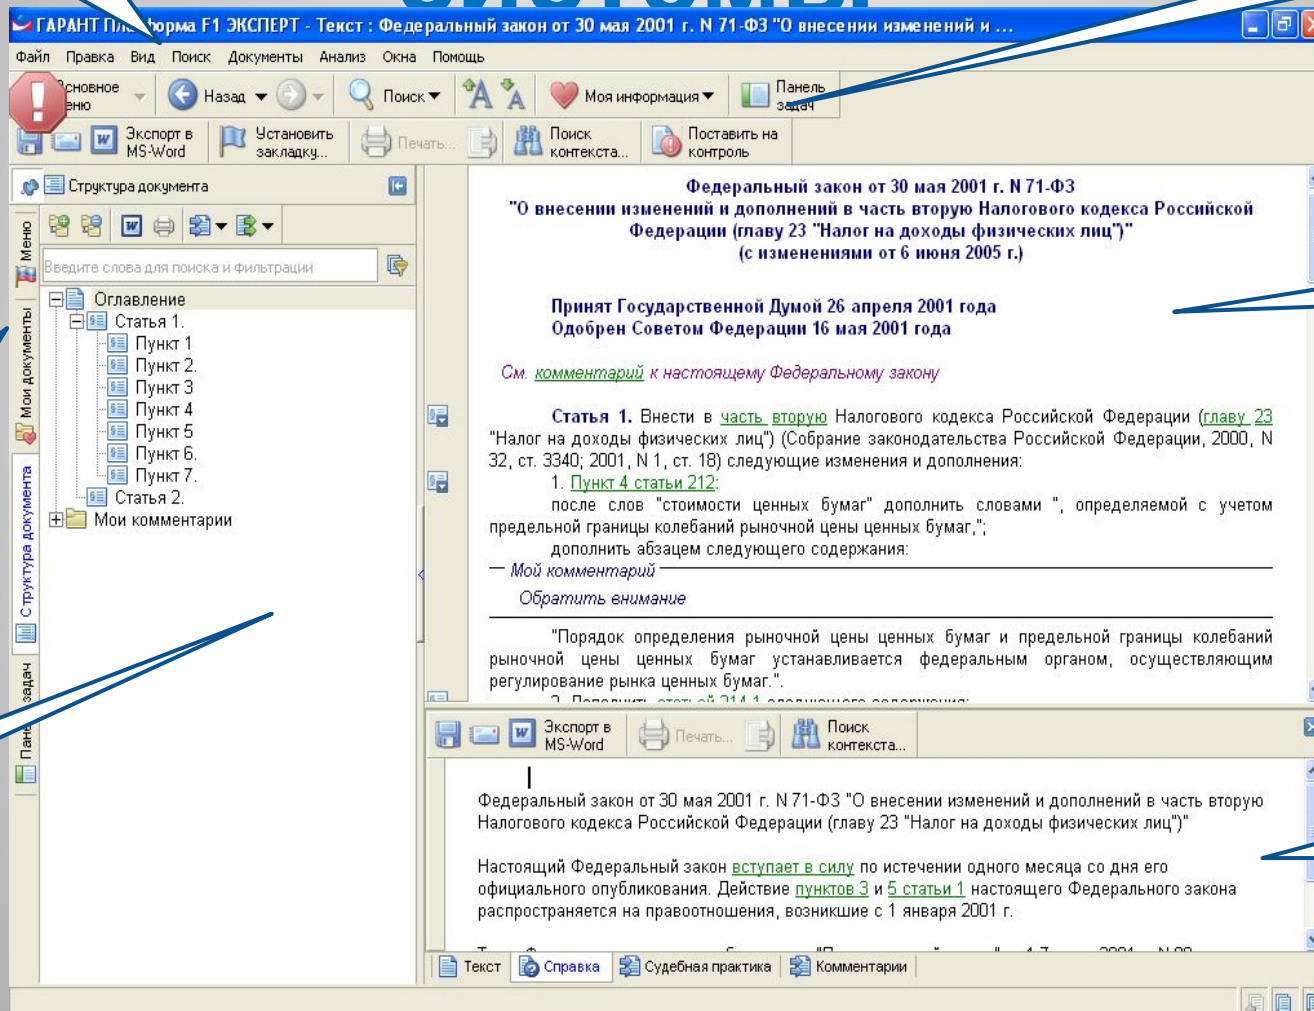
ГАРАНТ Пл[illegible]орма F1 ЭКСПЕРТ - Текст : Федеральный закон от 30 мая 2001 г. N 71-ФЗ "О внесении изменений и ...

Файл Правка Вид Поиск Документы Анализ Окна Помощь

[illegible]сновное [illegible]еню Назад Поиск Моя информация Панель задач

Экспорт в MS-Word Установить закладку... Печать... Поиск контекста... Поставить на контроль

Структура документа

Введите слова для поиска и фильтрации

Оглавление
Статья 1.
Пункт 1
Пункт 2.
Пункт 3
Пункт 4
Пункт 5
Пункт 6.
Пункт 7.
Статья 2.
Мои комментарии

Меню
Мои документы
Структура документа
Панель задач

Федеральный закон от 30 мая 2001 г. N 71-ФЗ
"О внесении изменений и дополнений в часть вторую Налогового кодекса Российской Федерации (главу 23 "Налог на доходы физических лиц")"
(с изменениями от 6 июня 2005 г.)

Принят Государственной Думой 26 апреля 2001 года
Одобрен Советом Федерации 16 мая 2001 года

См. комментарий к настоящему Федеральному закону

Статья 1. Внести в часть вторую Налогового кодекса Российской Федерации (главу 23 "Налог на доходы физических лиц") (Собрание законодательства Российской Федерации, 2000, N 32, ст. 3340; 2001, N 1, ст. 18) следующие изменения и дополнения:
1. Пункт 4 статьи 212:
после слов "стоимости ценных бумаг" дополнить словами ", определяемой с учетом предельной границы колебаний рыночной цены ценных бумаг,";
дополнить абзацем следующего содержания:
Мой комментарий
Обратить внимание
"Порядок определения рыночной цены ценных бумаг и предельной границы колебаний рыночной цены ценных бумаг устанавливается федеральным органом, осуществляющим регулирование рынка ценных бумаг.".
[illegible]

Экспорт в MS-Word Печать... Поиск контекста...

Федеральный закон от 30 мая 2001 г. N 71-ФЗ "О внесении изменений и дополнений в часть вторую Налогового кодекса Российской Федерации (главу 23 "Налог на доходы физических лиц")"

Настоящий Федеральный закон вступает в силу по истечении одного месяца со дня его официального опубликования. Действие пунктов 3 и 5 статьи 1 настоящего Федерального закона распространяется на правоотношения, возникшие с 1 января 2001 г.

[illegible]

Текст Справка Судебная практика Комментарии